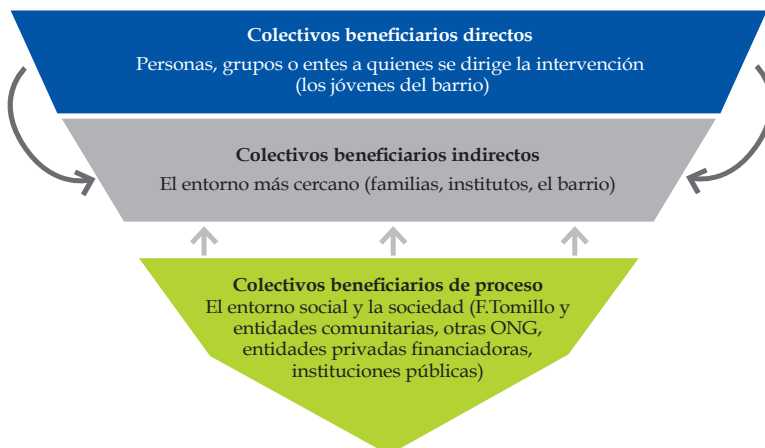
Colectivos beneficiarios directos
Personas, grupos o entes a quienes se dirige la intervención (los jóvenes del barrio)

Colectivos beneficiarios indirectos
El entorno más cercano (familias, institutos, el barrio)

Colectivos beneficiarios de proceso
El entorno social y la sociedad (F.Tomillo y entidades comunitarias, otras ONG, entidades privadas financiadoras, instituciones públicas)